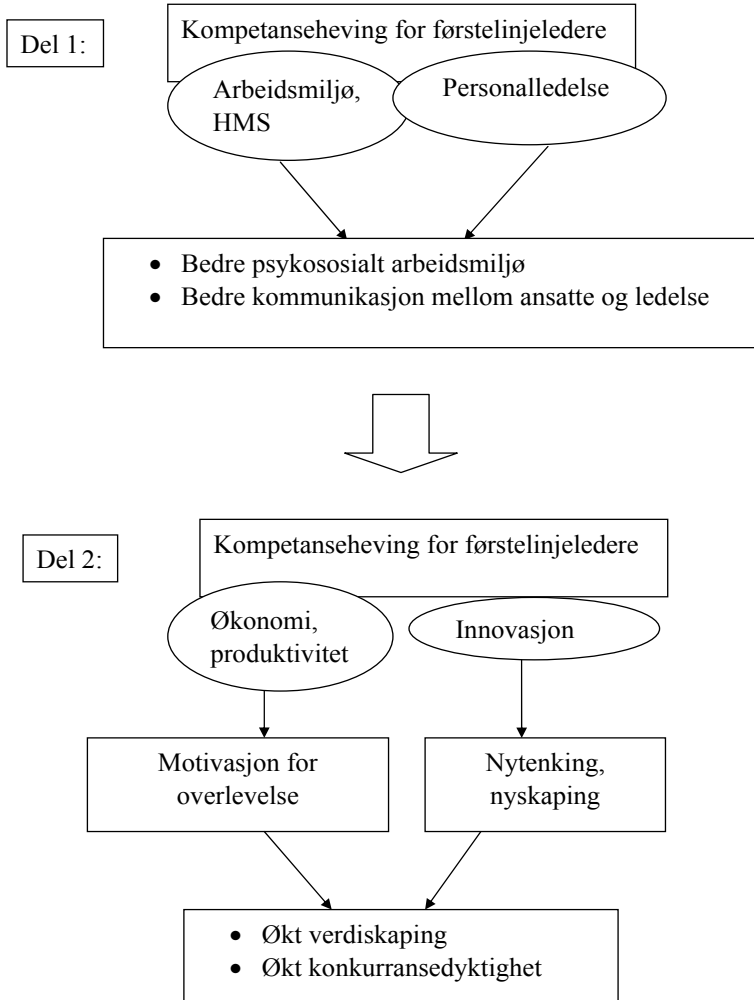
Del 1:

Kompetanseheving for førstelinjeledere

Arbeidsmiljø, HMS

Personalledelse

- Bedre psykososialt arbeidsmiljø
- Bedre kommunikasjon mellom ansatte og ledelse

Del 2:

Kompetanseheving for førstelinjeledere

Økonomi, produktivitet

Innovasjon

Motivasjon for overlevelse

Nytenking, nyskaping

- Økt verdiskaping
- Økt konkurransedyktighet